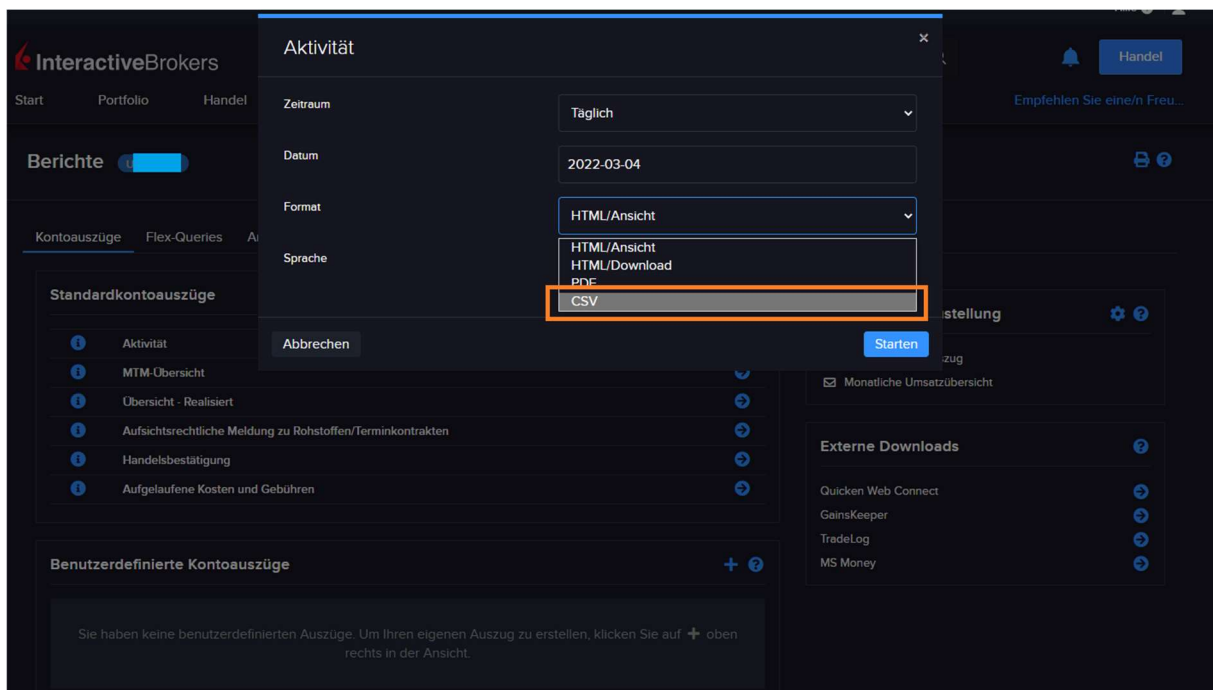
InteractiveBrokers

Start Portfolio Handel

Handel

Empfehlen Sie eine/n Freu...

Berichte

Kontoauszüge Flex-Queries A

Standardkontoauszüge

Aktivität
MTM-Übersicht
Übersicht - Realisiert
Aufsichtsrechtliche Meldung zu Rohstoffen/Terminkontrakten
Handelsbestätigung
Aufgelaufene Kosten und Gebühren

Benutzerdefinierte Kontoauszüge

Sie haben keine benutzerdefinierten Auszüge. Um Ihren eigenen Auszug zu erstellen, klicken Sie auf + oben rechts in der Ansicht.

stellung

zug
Monatliche Umsatzübersicht

Externe Downloads

Quicken Web Connect
GainsKeeper
TradeLog
MS Money

Aktivität

×

Zeitraum
Täglich

Datum
2022-03-04

Format
HTML/Ansicht

Sprache
HTML/Ansicht
HTML/Download
PDF
CSV

Abbrechen
Starten